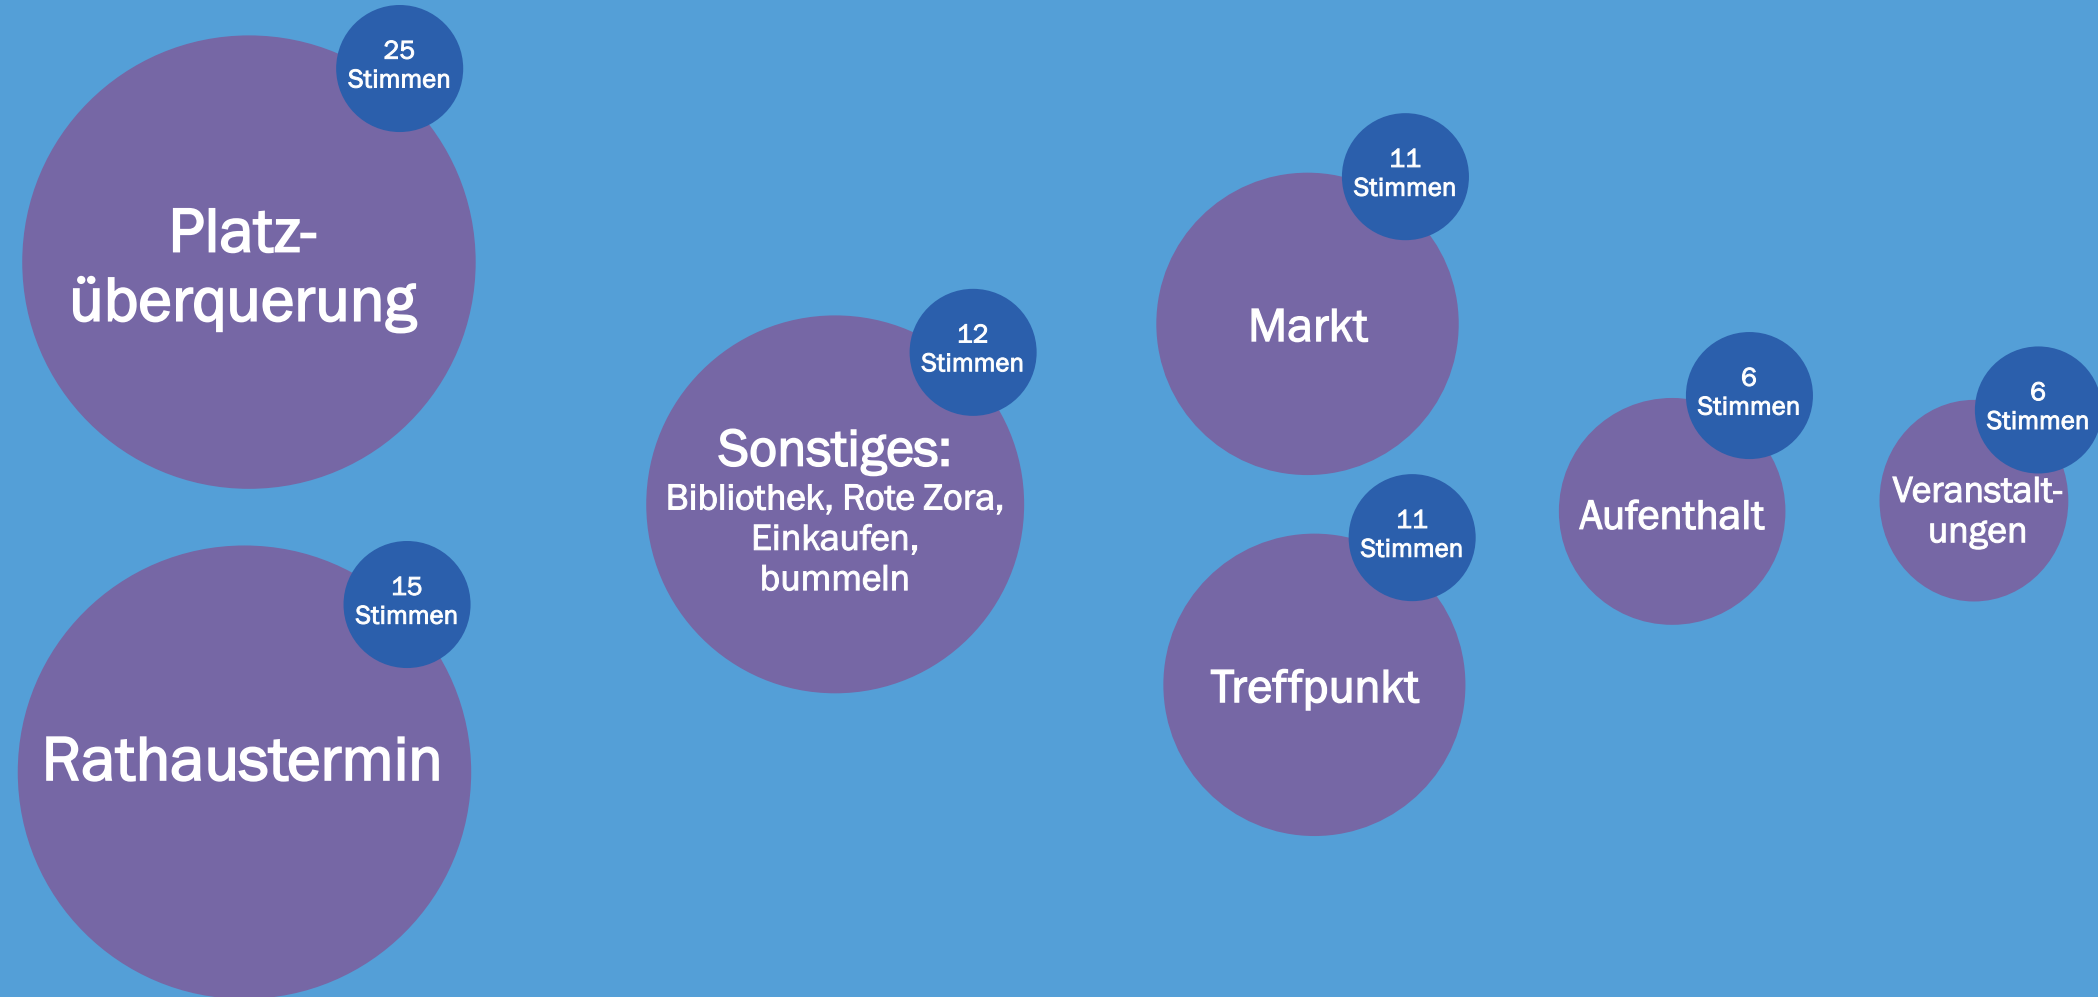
25 Stimmen

Platzüberquerung

15 Stimmen

Rathaustermin

12 Stimmen

Sonstiges: Bibliothek, Rote Zora, Einkaufen, bummeln

11 Stimmen

Markt

11 Stimmen

Treffpunkt

6 Stimmen

Aufenthalt

6 Stimmen

Veranstaltungen